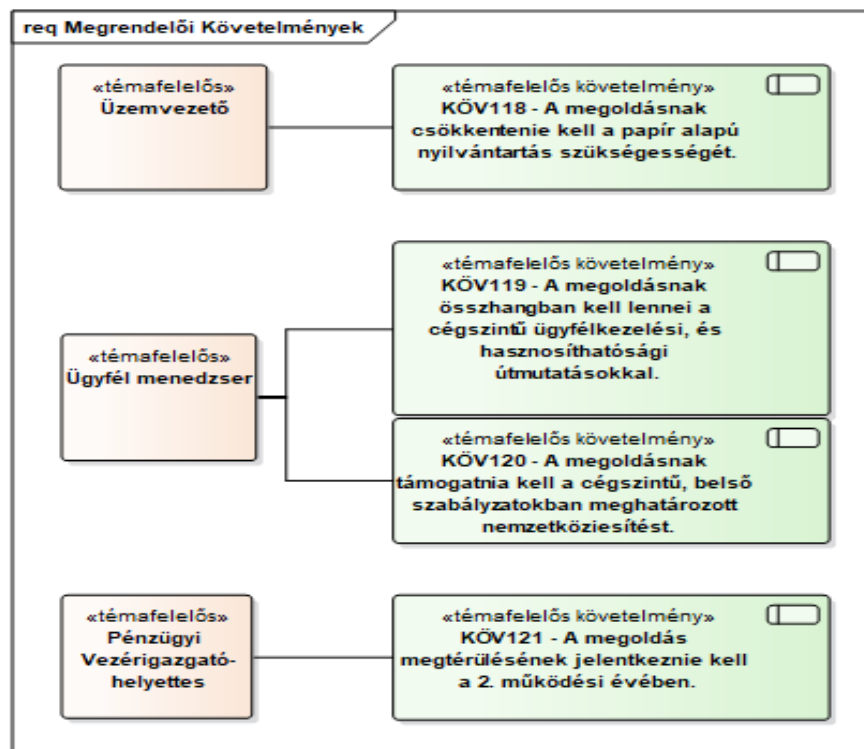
req Megrendelői Követelmények

«témafelelős»
Üzemvezető

«témafelelős követelmény»
KÖV118 - A megoldásnak csökkentenie kell a papír alapú nyilvántartás szükségességét.

«témafelelős követelmény»
KÖV119 - A megoldásnak összhangban kell lennei a cégszintű ügyfélkezelési, és hasznosíthatósági útmutatásokkal.

«témafelelős»
Ügyfél menedzser

«témafelelős követelmény»
KÖV120 - A megoldásnak támogatnia kell a cégszintű, belső szabályzatokban meghatározott nemzetköziesítést.

«témafelelős»
Pénzügyi Vezérigazgató-helyettes

«témafelelős követelmény»
KÖV121 - A megoldás megtérülésének jelentkeznie kell a 2. működési évében.